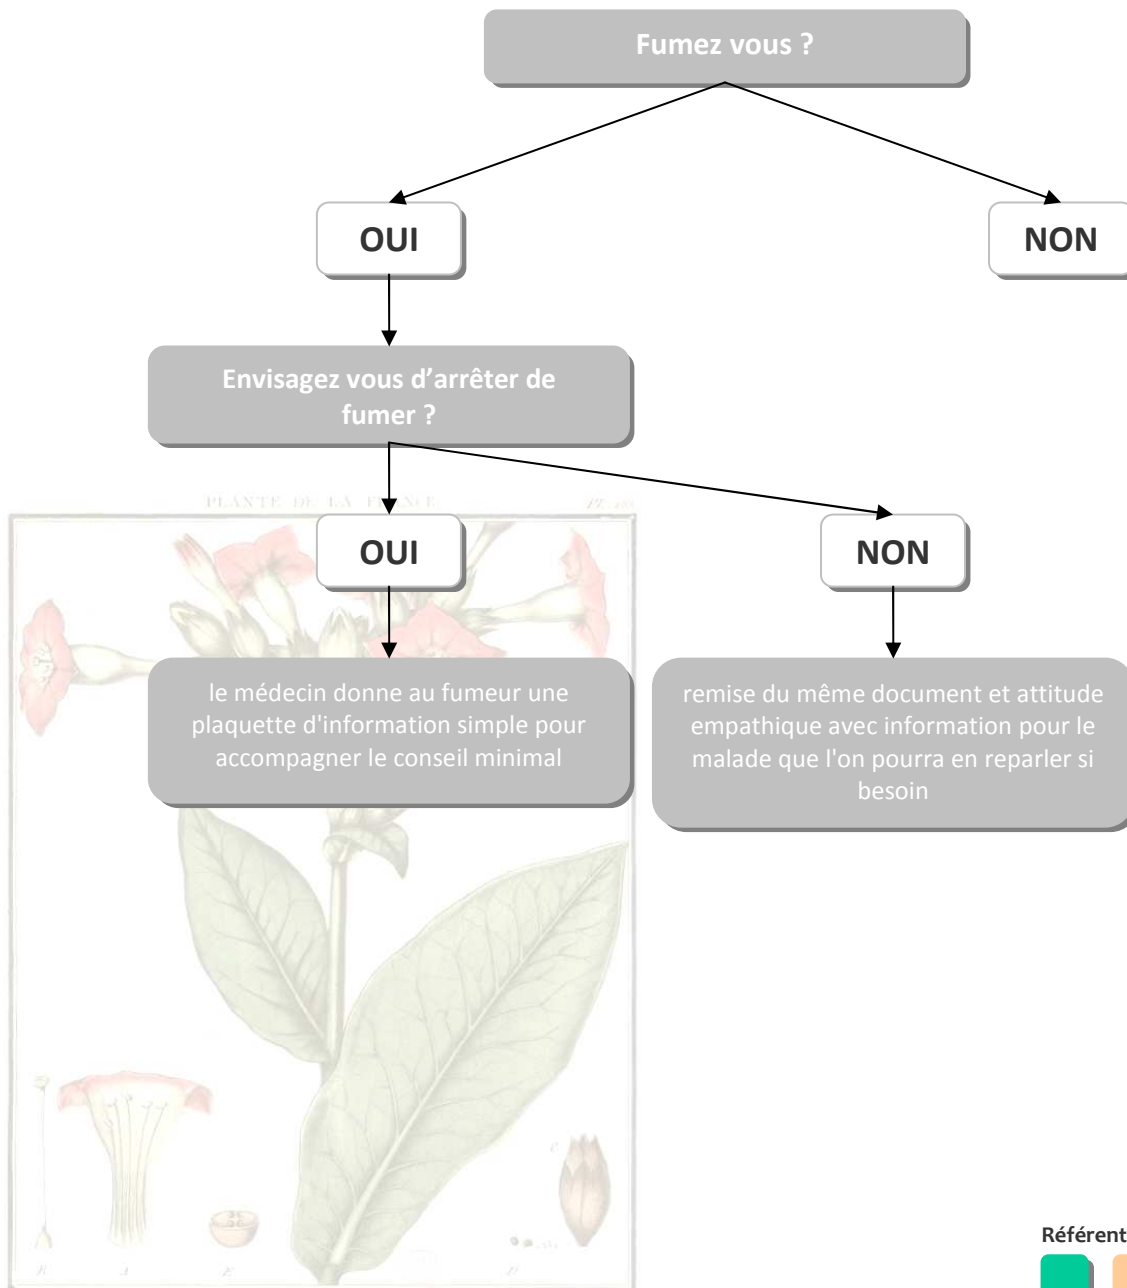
Fumez vous ?

OUI

NON

Envisagez vous d'arrêter de fumer ?

PLANTE DE LA FRANCE

OUI

NON

le médecin donne au fumeur une plaquette d'information simple pour accompagner le conseil minimal

remise du même document et attitude empathique avec information pour le malade que l'on pourra en reparler si besoin

Référent